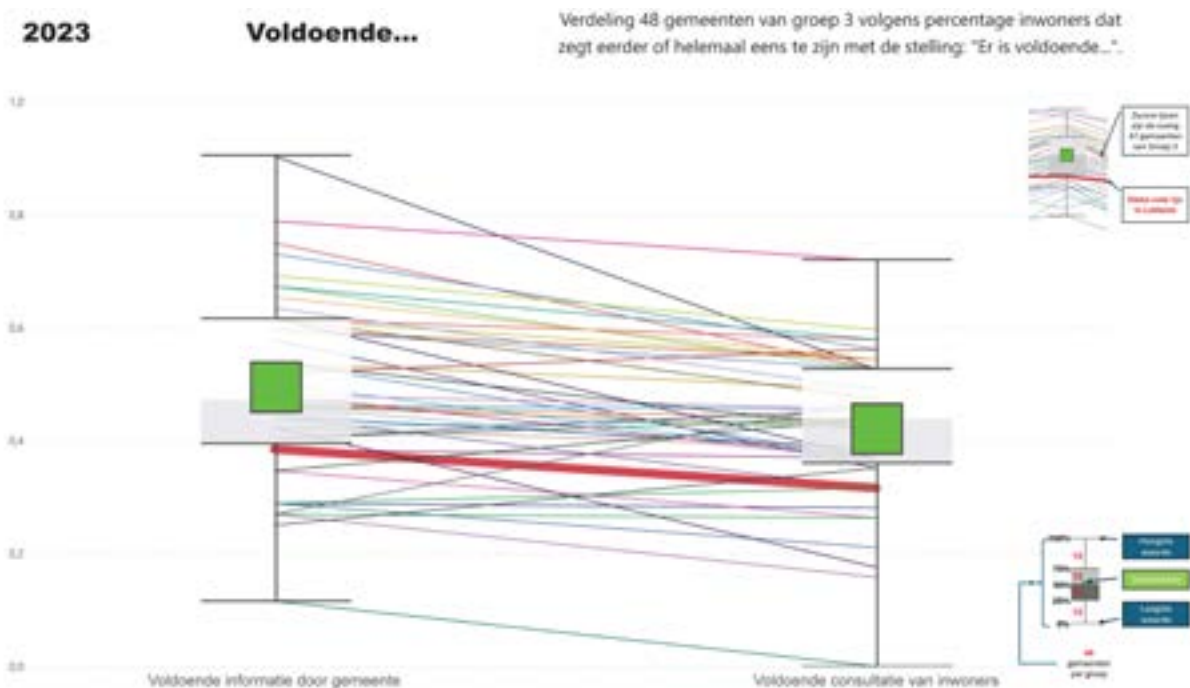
2023

Voldoende...

Verdeling 48 gemeenten van groep 3 volgens percentage inwoners dat zegt eerder of helemaal eens te zijn met de stelling: "Er is voldoende...".

1,0

0,8

0,6

0,4

0,2

0,0

Voldoende informatie door gemeente

Voldoende consultatie van inwoners

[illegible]

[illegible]

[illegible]

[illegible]

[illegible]

48 gemeenten per groep